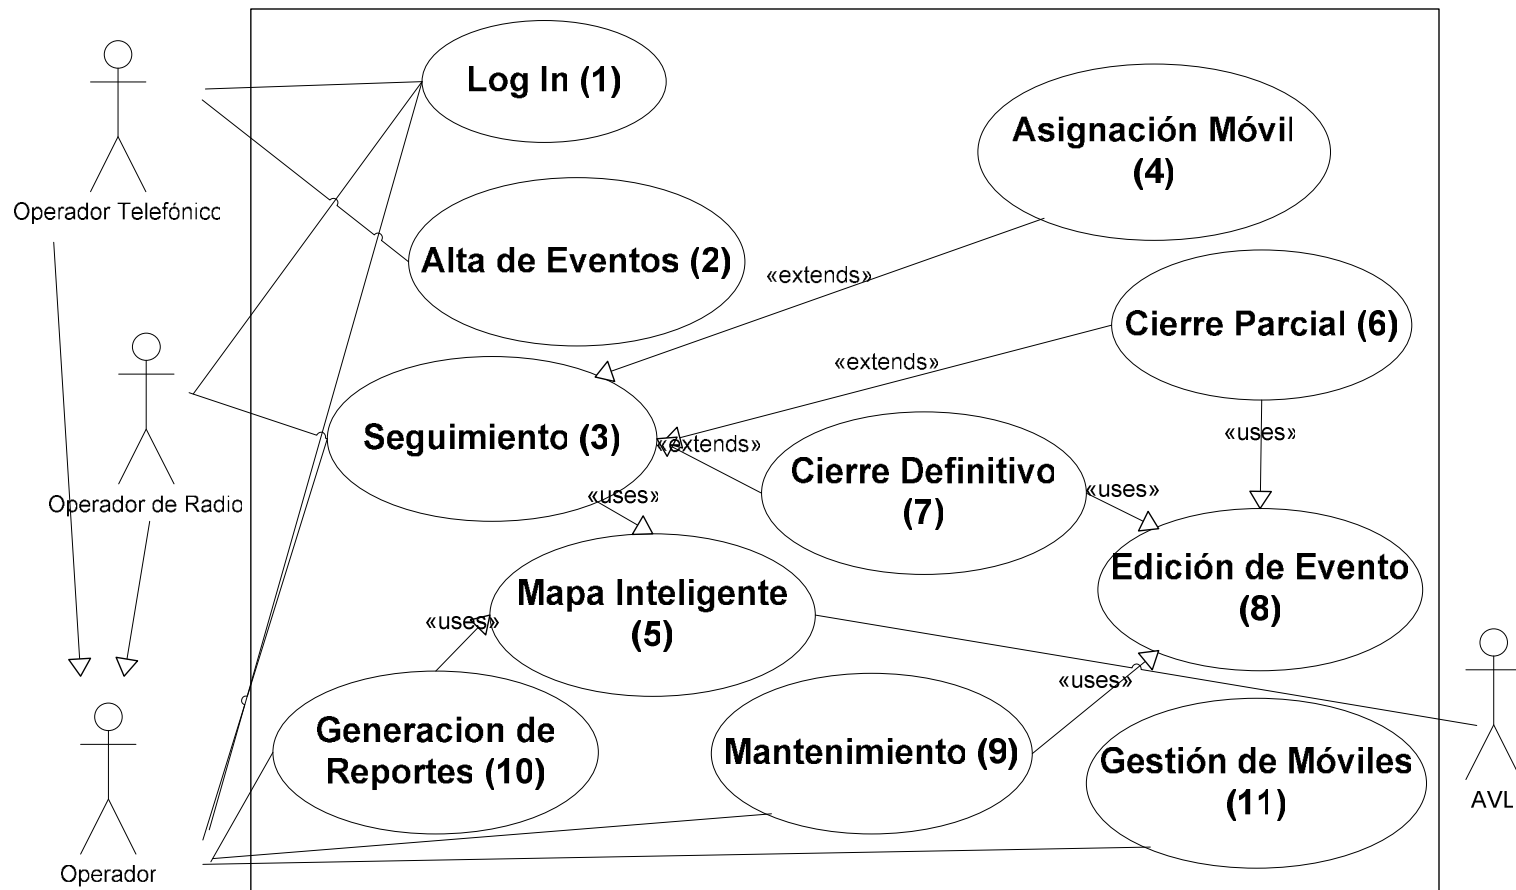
Operador Telefónicc

Operador de Radio

Operador

AVL

Log In (1)

Alta de Eventos (2)

Asignación Móvil (4)

«extends»

Cierre Parcial (6)

«extends»

Seguimiento (3)

«extends»

Cierre Definitivo (7)

«uses»

«uses»

«uses»

Edición de Evento (8)

Mapa Inteligente (5)

«uses»

«uses»

Generacion de Reportes (10)

Mantenimiento (9)

Gestión de Móviles (11)